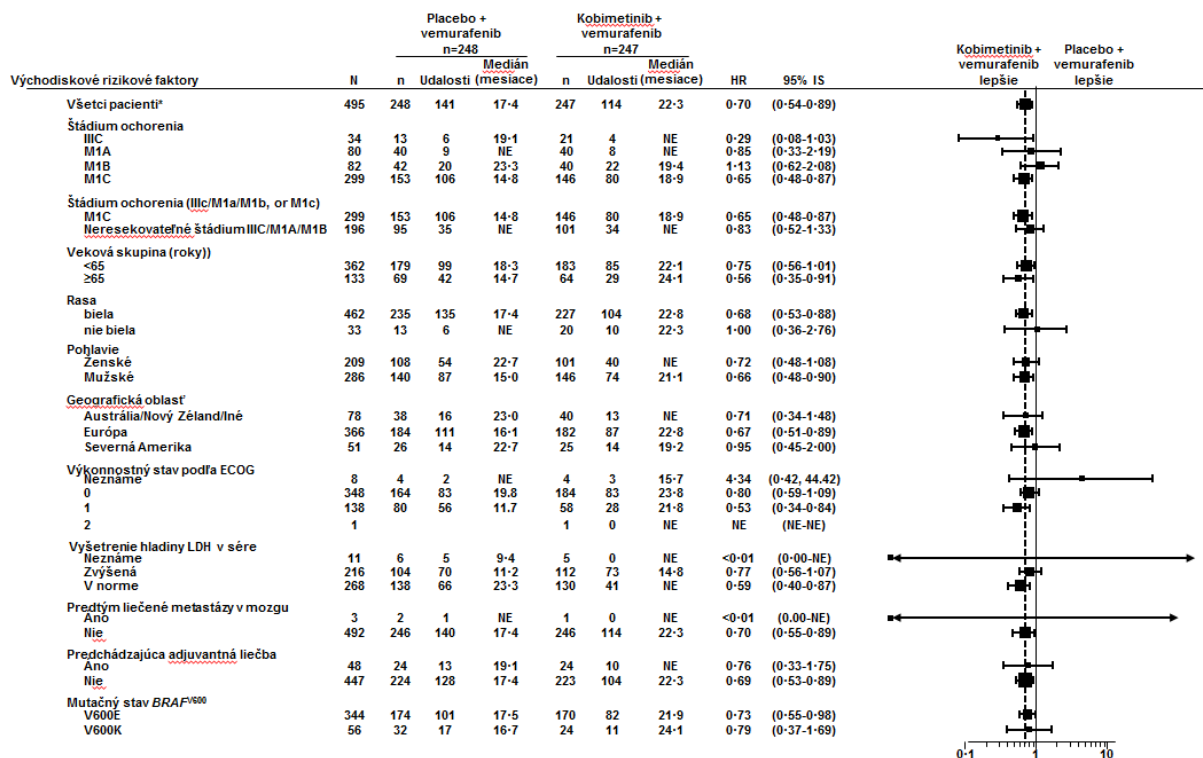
| Východiskové rizikové faktory | N | Placebo + vemurafenib n=248 n | Udalosti | Medián (mesiace) | Kobimetinib + vemurafenib n=247 n | Udalosti | Medián (mesiace) | HR | 95% IS |
|---|---|---|---|---|---|---|---|---|---|
| Všetci pacienti* | 495 | 248 | 141 | 17·4 | 247 | 114 | 22·3 | 0·70 | (0·54-0·89) |
| Štádium ochorenia | | | | | | | | | |
| IIIC | 34 | 13 | 6 | 19·1 | 21 | 4 | NE | 0·29 | (0·08-1·03) |
| M1A | 80 | 40 | 9 | NE | 40 | 8 | NE | 0·85 | (0·33-2·19) |
| M1B | 82 | 42 | 20 | 23·3 | 40 | 22 | 19·4 | 1·13 | (0·62-2·08) |
| M1C | 299 | 153 | 106 | 14·8 | 146 | 80 | 18·9 | 0·65 | (0·48-0·87) |
| Štádium ochorenia (IIIc/M1a/M1b, or M1c) | | | | | | | | | |
| M1C | 299 | 153 | 106 | 14·8 | 146 | 80 | 18·9 | 0·65 | (0·48-0·87) |
| Neresekovateľné štádium IIIC/M1A/M1B | 196 | 95 | 35 | NE | 101 | 34 | NE | 0·83 | (0·52-1·33) |
| Veková skupina (roky)) | | | | | | | | | |
| <65 | 362 | 179 | 99 | 18·3 | 183 | 85 | 22·1 | 0·75 | (0·56-1·01) |
| ≥65 | 133 | 69 | 42 | 14·7 | 64 | 29 | 24·1 | 0·56 | (0·35-0·91) |
| Rasa | | | | | | | | | |
| biela | 462 | 235 | 135 | 17·4 | 227 | 104 | 22·8 | 0·68 | (0·53-0·88) |
| nie biela | 33 | 13 | 6 | NE | 20 | 10 | 22·3 | 1·00 | (0·36-2·76) |
| Pohlavie | | | | | | | | | |
| Ženské | 209 | 108 | 54 | 22·7 | 101 | 40 | NE | 0·72 | (0·48-1·08) |
| Mužské | 286 | 140 | 87 | 15·0 | 146 | 74 | 21·1 | 0·66 | (0·48-0·90) |
| Geografická oblasť | | | | | | | | | |
| Austrália/Nový Zéland/Iné | 78 | 38 | 16 | 23·0 | 40 | 13 | NE | 0·71 | (0·34-1·48) |
| Európa | 366 | 184 | 111 | 16·1 | 182 | 87 | 22·8 | 0·67 | (0·51-0·89) |
| Severná Amerika | 51 | 26 | 14 | 22·7 | 25 | 14 | 19·2 | 0·95 | (0·45-2·00) |
| Výkonnostný stav podľa ECOG | | | | | | | | | |
| Neznáme | 8 | 4 | 2 | NE | 4 | 3 | 15·7 | 4·34 | (0·42, 44.42) |
| 0 | 348 | 164 | 83 | 19.8 | 184 | 83 | 23·8 | 0·80 | (0·59-1·09) |
| 1 | 138 | 80 | 56 | 11.7 | 58 | 28 | 21·8 | 0·53 | (0·34-0·84) |
| 2 | 1 | | | | 1 | 0 | NE | NE | (NE-NE) |
| Vyšetrenie hladiny LDH v sére | | | | | | | | | |
| Neznáme | 11 | 6 | 5 | 9·4 | 5 | 0 | NE | <0·01 | (0·00-NE) |
| Zvýšená | 216 | 104 | 70 | 11·2 | 112 | 73 | 14·8 | 0·77 | (0·56-1·07) |
| V norme | 268 | 138 | 66 | 23·3 | 130 | 41 | NE | 0·59 | (0·40-0·87) |
| Predtým liečené metastázy v mozgu | | | | | | | | | |
| Áno | 3 | 2 | 1 | NE | 1 | 0 | NE | <0·01 | (0.00-NE) |
| Nie | 492 | 246 | 140 | 17·4 | 246 | 114 | 22·3 | 0·70 | (0·55-0·89) |
| Predchádzajúca adjuvantná liečba | | | | | | | | | |
| Áno | 48 | 24 | 13 | 19·1 | 24 | 10 | NE | 0·76 | (0·33-1·75) |
| Nie | 447 | 224 | 128 | 17·4 | 223 | 104 | 22·3 | 0·69 | (0·53-0·89) |
| Mutačný stav $BRAF^{V600}$ | | | | | | | | | |
| V600E | 344 | 174 | 101 | 17·5 | 170 | 82 | 21·9 | 0·73 | (0·55-0·98) |
| V600K | 56 | 32 | 17 | 16·7 | 24 | 11 | 24·1 | 0·79 | (0·37-1·69) |

Kobimetinib + vemurafenib lepšie
Placebo + vemurafenib lepšie

0·1 1 10